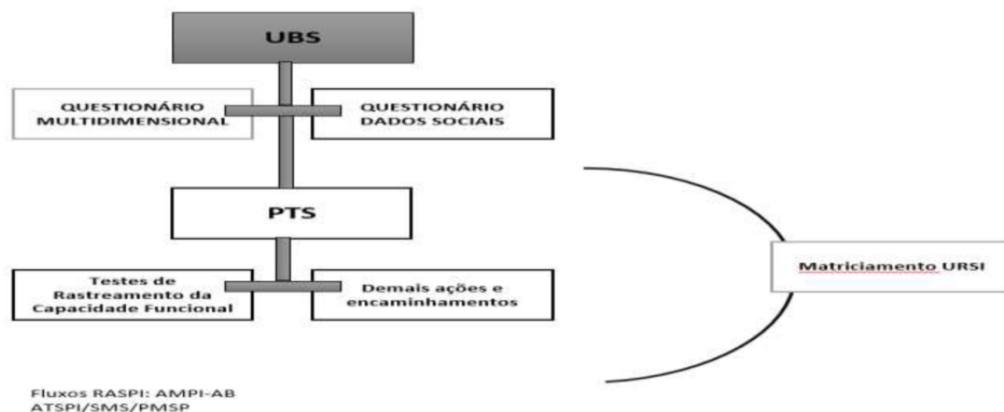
UBS

QUESTIONÁRIO MULTIDIMENSIONAL

QUESTIONÁRIO DADOS SOCIAIS

PTS

Testes de Rastreamento da Capacidade Funcional

Demais ações e encaminhamentos

Matriciamento URSI

Fluxos RASPI: AMPI-AB
ATSPI/SMS/PMSP